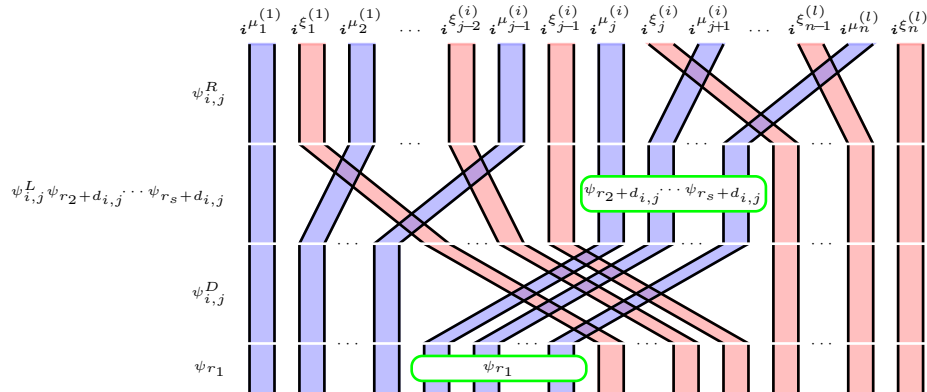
$\boldsymbol{i}^{\mu_1^{(1)}}$ $\boldsymbol{i}^{\xi_1^{(1)}}$ $\boldsymbol{i}^{\mu_2^{(1)}}$ $\cdots$ $\boldsymbol{i}^{\xi_{j-2}^{(i)}}$ $\boldsymbol{i}^{\mu_{j-1}^{(i)}}$ $\boldsymbol{i}^{\xi_{j-1}^{(i)}}$ $\boldsymbol{i}^{\mu_j^{(i)}}$ $\boldsymbol{i}^{\xi_j^{(i)}}$ $\boldsymbol{i}^{\mu_{j+1}^{(i)}}$ $\cdots$ $\boldsymbol{i}^{\xi_{n-1}^{(l)}}$ $\boldsymbol{i}^{\mu_n^{(l)}}$ $\boldsymbol{i}^{\xi_n^{(l)}}$

$\psi_{i,j}^R$

$\cdots$ $\cdots$ $\cdots$

$\psi_{i,j}^L \psi_{r_2+d_{i,j}} \cdots \psi_{r_s+d_{i,j}}$

$\psi_{r_2+d_{i,j}} \cdots \psi_{r_s+d_{i,j}}$

$\cdots$ $\cdots$ $\cdots$ $\cdots$

$\psi_{i,j}^D$

$\cdots$ $\cdots$ $\cdots$ $\cdots$

$\psi_{r_1}$

$\psi_{r_1}$